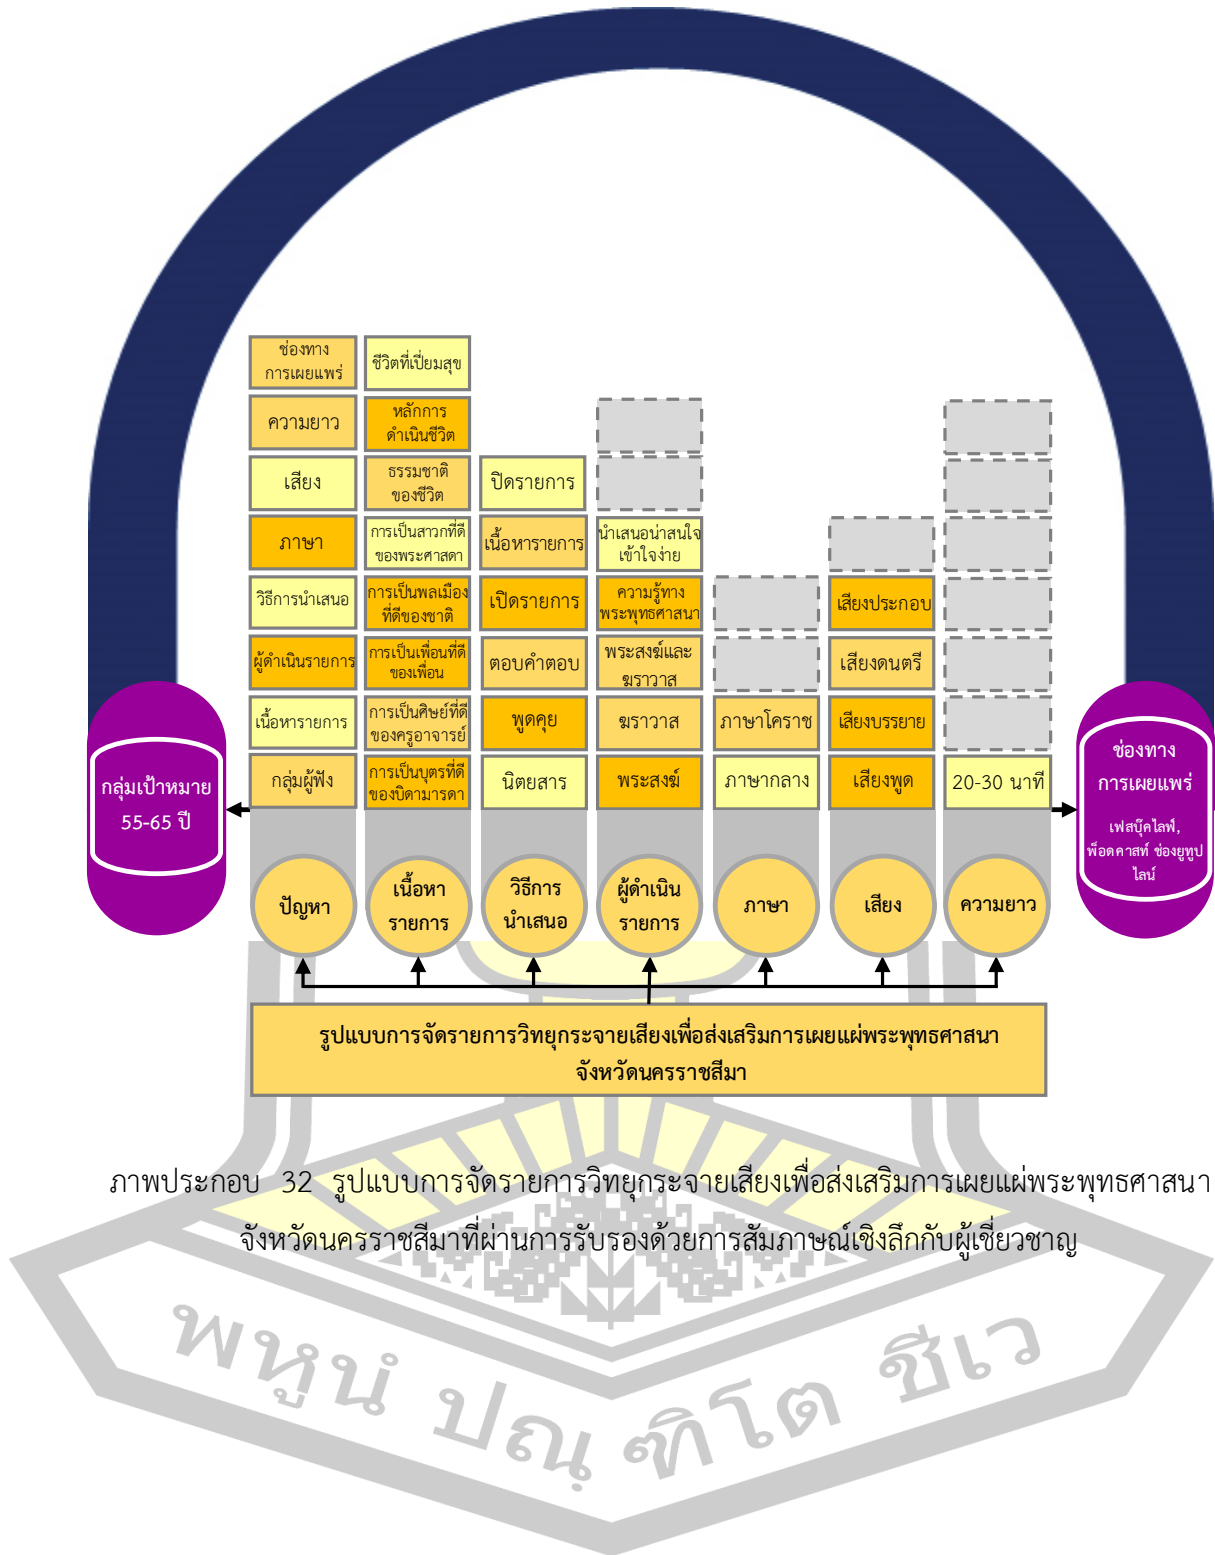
ช่องทาง การเผยแพร่

ความยาว

เสียง

ภาษา

วิธีการนำเสนอ

ผู้ดำเนินรายการ

เนื้อหารายการ

กลุ่มผู้ฟัง

ชีวิตที่เปี่ยมสุข

หลักการ ดำเนินชีวิต

ธรรมชาติ ของชีวิต

การเป็นสาวกที่ดี ของพระศาสดา

การเป็นพลเมือง ที่ดีของชาติ

การเป็นเพื่อนที่ดี ของเพื่อน

การเป็นศิษย์ที่ดี ของครูอาจารย์

การเป็นบุตรที่ดี ของบิดามารดา

ปิดรายการ

เนื้อหารายการ

เปิดรายการ

ตอบคำตอบ

พูดคุย

นิตยสาร

นำเสนอน่าสนใจ เข้าใจง่าย

ความรู้ทาง พระพุทธศาสนา

พระสงฆ์และ ฆราวาส

ฆราวาส

พระสงฆ์

ภาษาโคราช

ภาษากลาง

เสียงประกอบ

เสียงดนตรี

เสียงบรรยาย

เสียงพูด

20-30 นาที

กลุ่มเป้าหมาย 55-65 ปี

ช่องทาง การเผยแพร่

เฟสบุ๊คไลฟ์, พ็อดคาสท์ ช่องยูทูป ไลน์

ปัญหา

เนื้อหา รายการ

วิธีการ นำเสนอ

ผู้ดำเนิน รายการ

ภาษา

เสียง

ความยาว

รูปแบบการจัดรายการวิทยุกระจายเสียงเพื่อส่งเสริมการเผยแผ่พระพุทธศาสนา จังหวัดนครราชสีมา

ภาพประกอบ 32 รูปแบบการจัดรายการวิทยุกระจายเสียงเพื่อส่งเสริมการเผยแผ่พระพุทธศาสนา จังหวัดนครราชสีมาที่ผ่านการรับรองด้วยการสัมภาษณ์เชิงลึกกับผู้เชี่ยวชาญ

พหูน ปณ ฑิโต ชีเว